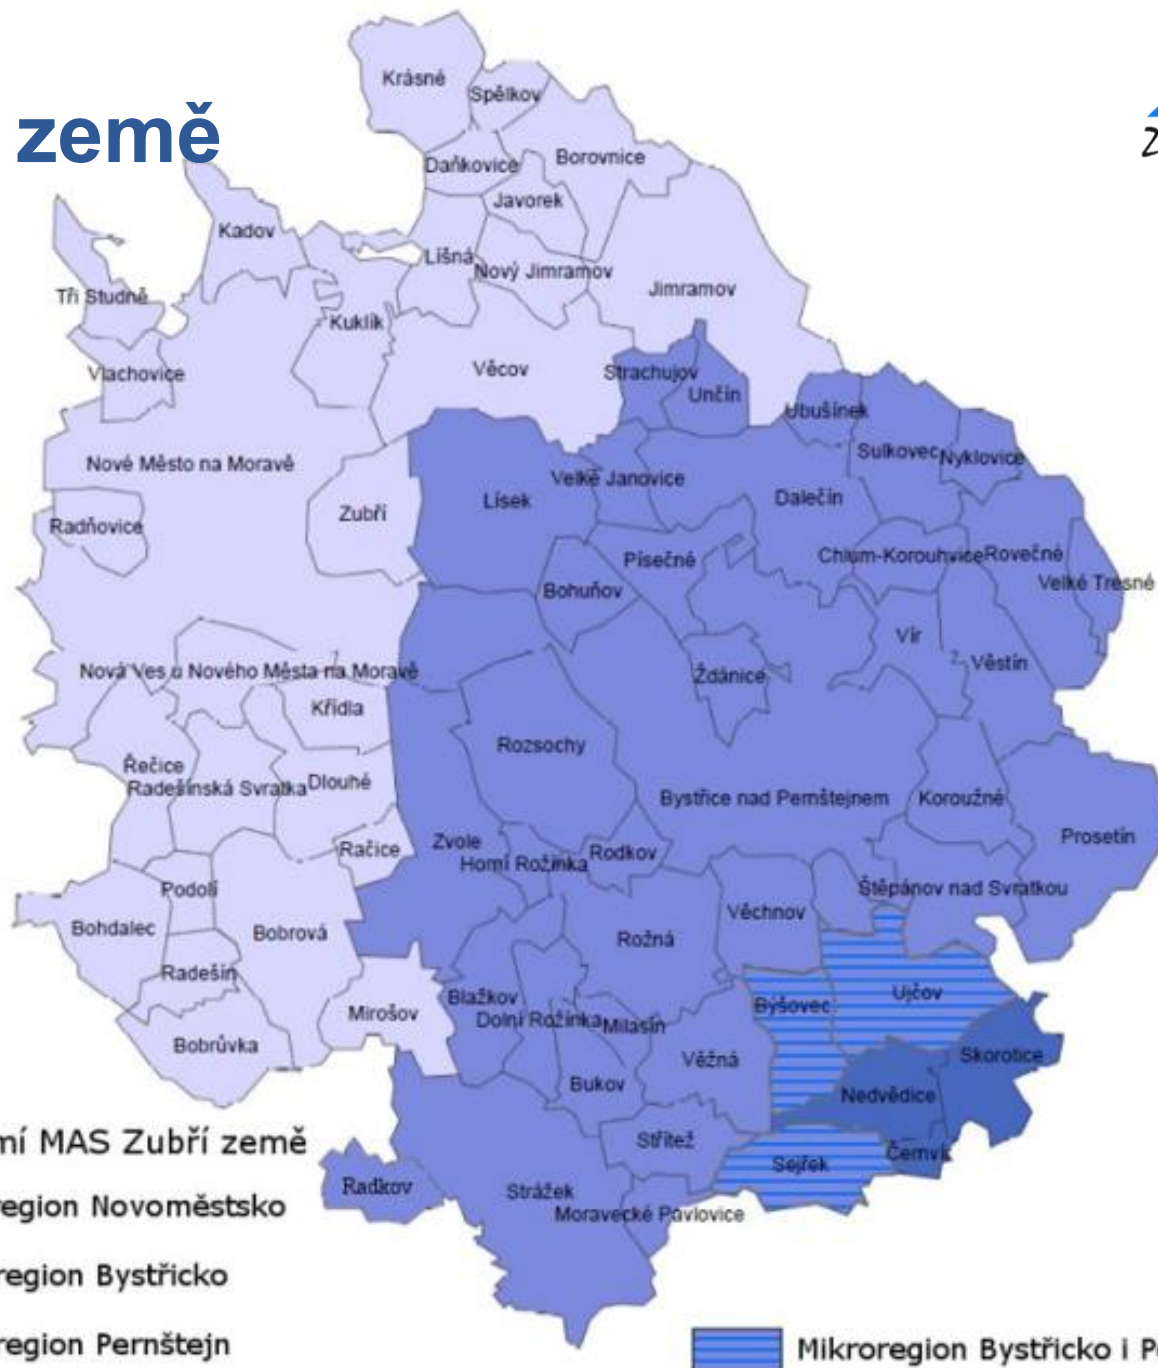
země

Krásné
Spělkov
Daňkovice
Borovnice
Javorek
Kadov
Líšná
Nový Jimramov
Jimramov
Tři Studně
Kuklík
Vlachovice
Věcov
Strachujov
Unčín
Ubušínek
Nové Město na Moravě
Sulkovec
Nyklovice
Radňovice
Zubří
Lísek
Velké Janovice
Dalečín
Písečné
Chlum-Korouhvice
Rovečné
Velké Tresné
Bohuňov
Vír
Věstín
Nová Ves u Nového Města na Moravě
Ždánice
Křídla
Rozsochy
Řečice
Radešínská Svratka
Dlouhé
Bystřice nad Pernštejnem
Koroužné
Prosetín
Račice
Zvole
Horní Rožínka
Rodkov
Podolí
Štěpánov nad Svratkou
Věchnov
Bohdalec
Bobrová
Rožná
Radešín
Býšovec
Ujčov
Blažkov
Mirošov
Dolní Rožínka
Milasín
Skorotice
Bobrůvka
Věžná
Bukov
Nedvědice
Střítež
Černvír
Sejřek
Radkov
Strážek
Moravecké Pavlovice

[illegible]ní MAS Zubří země
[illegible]egion Novoměstsko
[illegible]region Bystřicko
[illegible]region Pernštejn
Mikroregion Bystřicko i P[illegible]